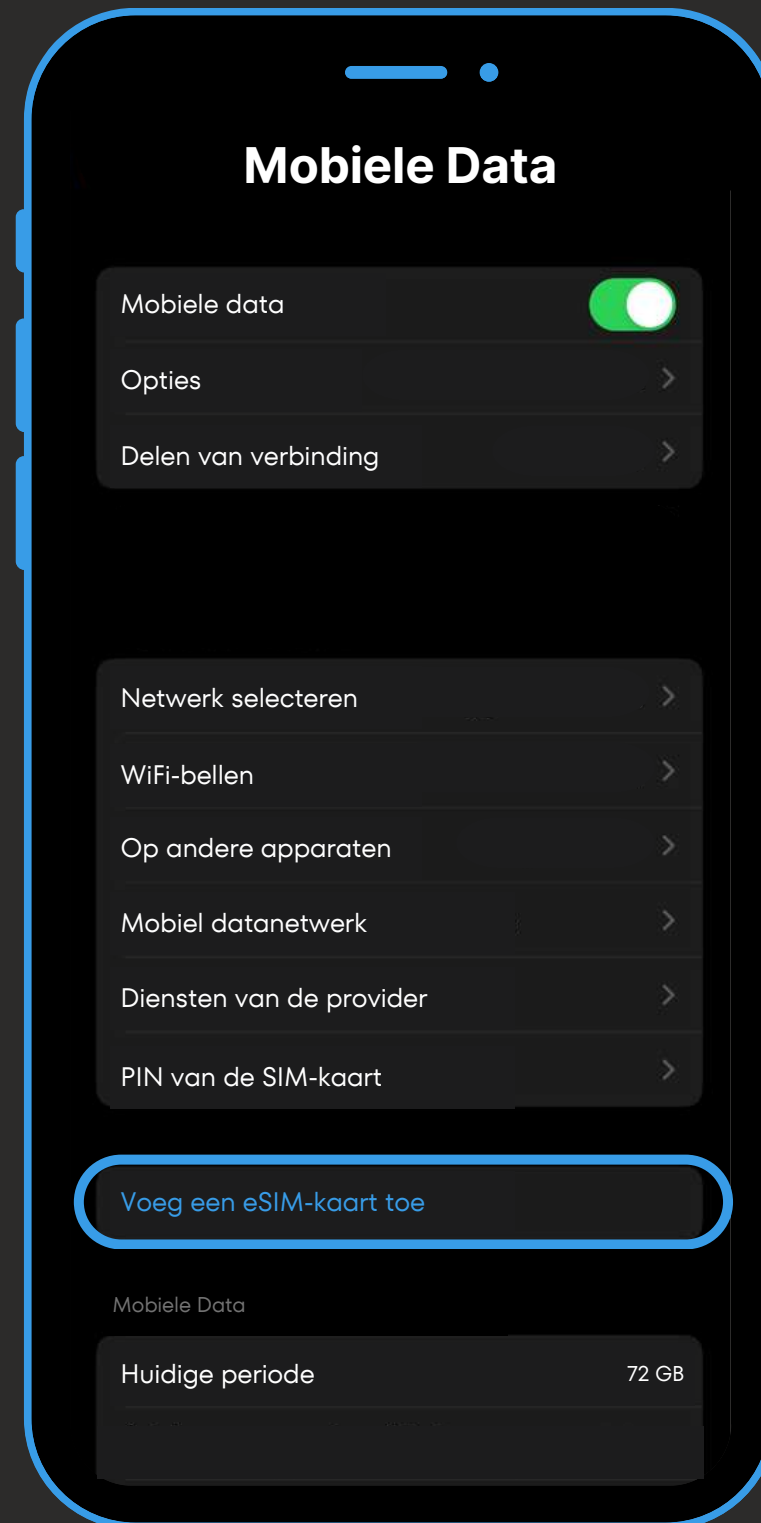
Mobiele Data

Mobiele data

Opties

Delen van verbinding

Netwerk selecteren

WiFi-bellen

Op andere apparaten

Mobiel datanetwerk

Diensten van de provider

PIN van de SIM-kaart

Voeg een eSIM-kaart toe

Mobiele Data

Huidige periode 72 GB